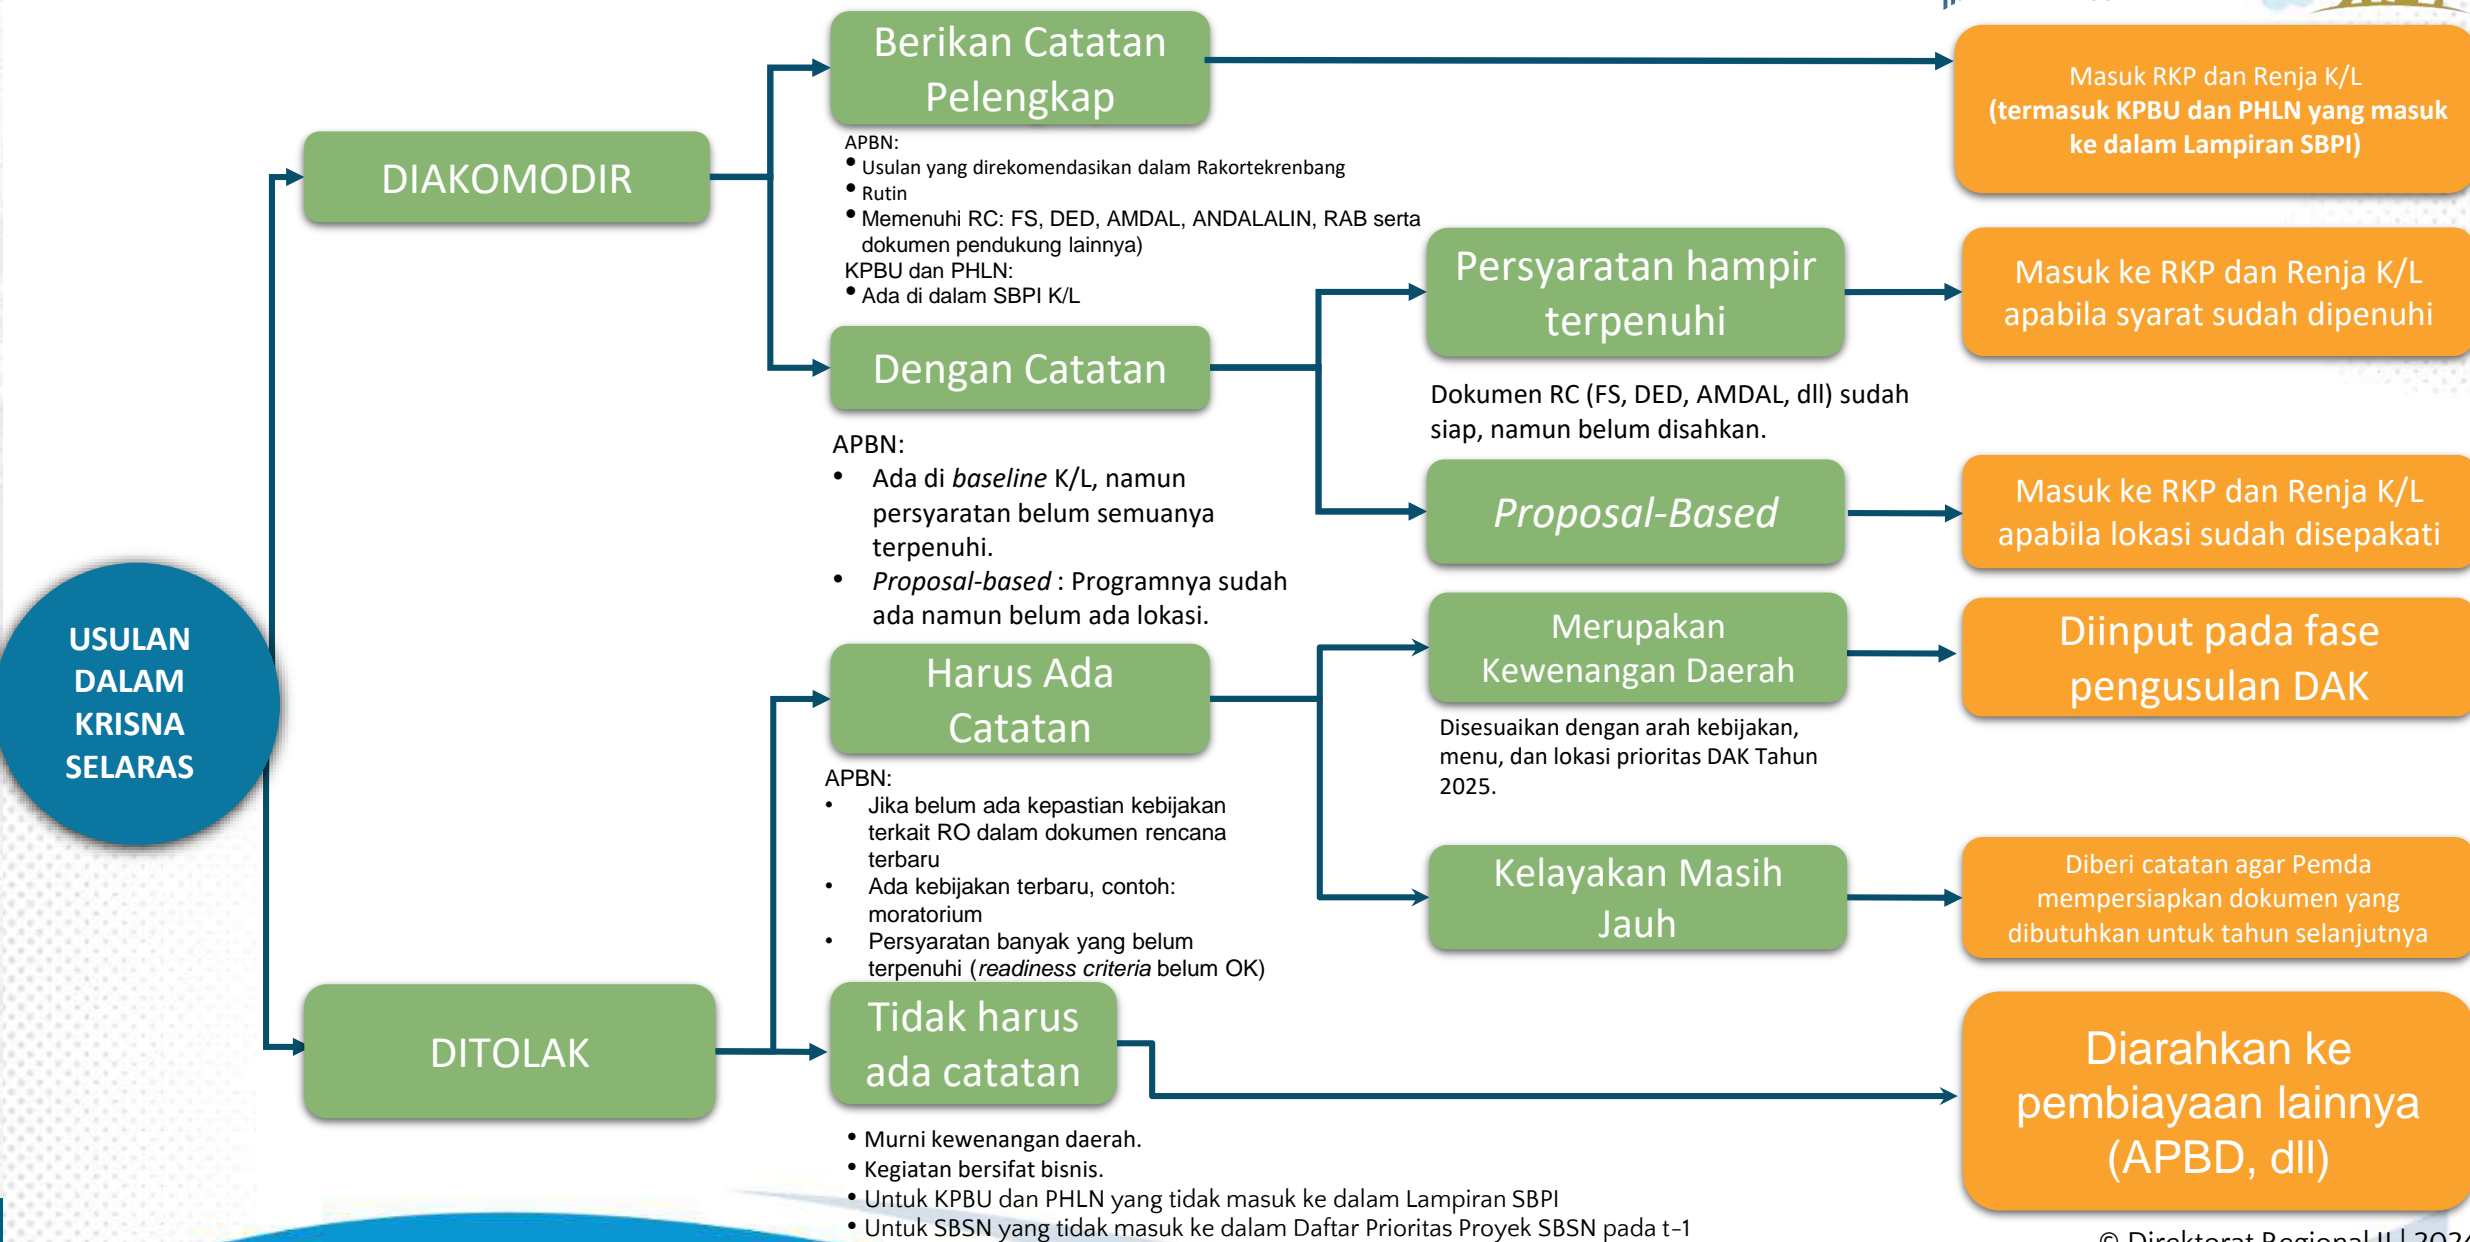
USULAN DALAM KRISNA SELARAS

DIAKOMODIR

Berikan Catatan Pelengkap

APBN:
• Usulan yang direkomendasikan dalam Rakortekrenbang
• Rutin
• Memenuhi RC: FS, DED, AMDAL, ANDALALIN, RAB serta dokumen pendukung lainnya)
KPBU dan PHLN:
• Ada di dalam SBPI K/L

Masuk RKP dan Renja K/L (termasuk KPBU dan PHLN yang masuk ke dalam Lampiran SBPI)

Dengan Catatan

APBN:
• Ada di *baseline* K/L, namun persyaratan belum semuanya terpenuhi.
• *Proposal-based* : Programnya sudah ada namun belum ada lokasi.

Persyaratan hampir terpenuhi

Dokumen RC (FS, DED, AMDAL, dll) sudah siap, namun belum disahkan.

Masuk ke RKP dan Renja K/L apabila syarat sudah dipenuhi

*Proposal-Based*

Masuk ke RKP dan Renja K/L apabila lokasi sudah disepakati

DITOLAK

Harus Ada Catatan

APBN:
• Jika belum ada kepastian kebijakan terkait RO dalam dokumen rencana terbaru
• Ada kebijakan terbaru, contoh: moratorium
• Persyaratan banyak yang belum terpenuhi (*readiness criteria* belum OK)

Merupakan Kewenangan Daerah

Disesuaikan dengan arah kebijakan, menu, dan lokasi prioritas DAK Tahun 2025.

Diinput pada fase pengusulan DAK

Kelayakan Masih Jauh

Diberi catatan agar Pemda mempersiapkan dokumen yang dibutuhkan untuk tahun selanjutnya

Tidak harus ada catatan

• Murni kewenangan daerah.
• Kegiatan bersifat bisnis.
• Untuk KPBU dan PHLN yang tidak masuk ke dalam Lampiran SBPI
• Untuk SBSN yang tidak masuk ke dalam Daftar Prioritas Proyek SBSN pada t-1

Diarahkan ke pembiayaan lainnya (APBD, dll)

© Direktorat Regional II | 202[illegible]